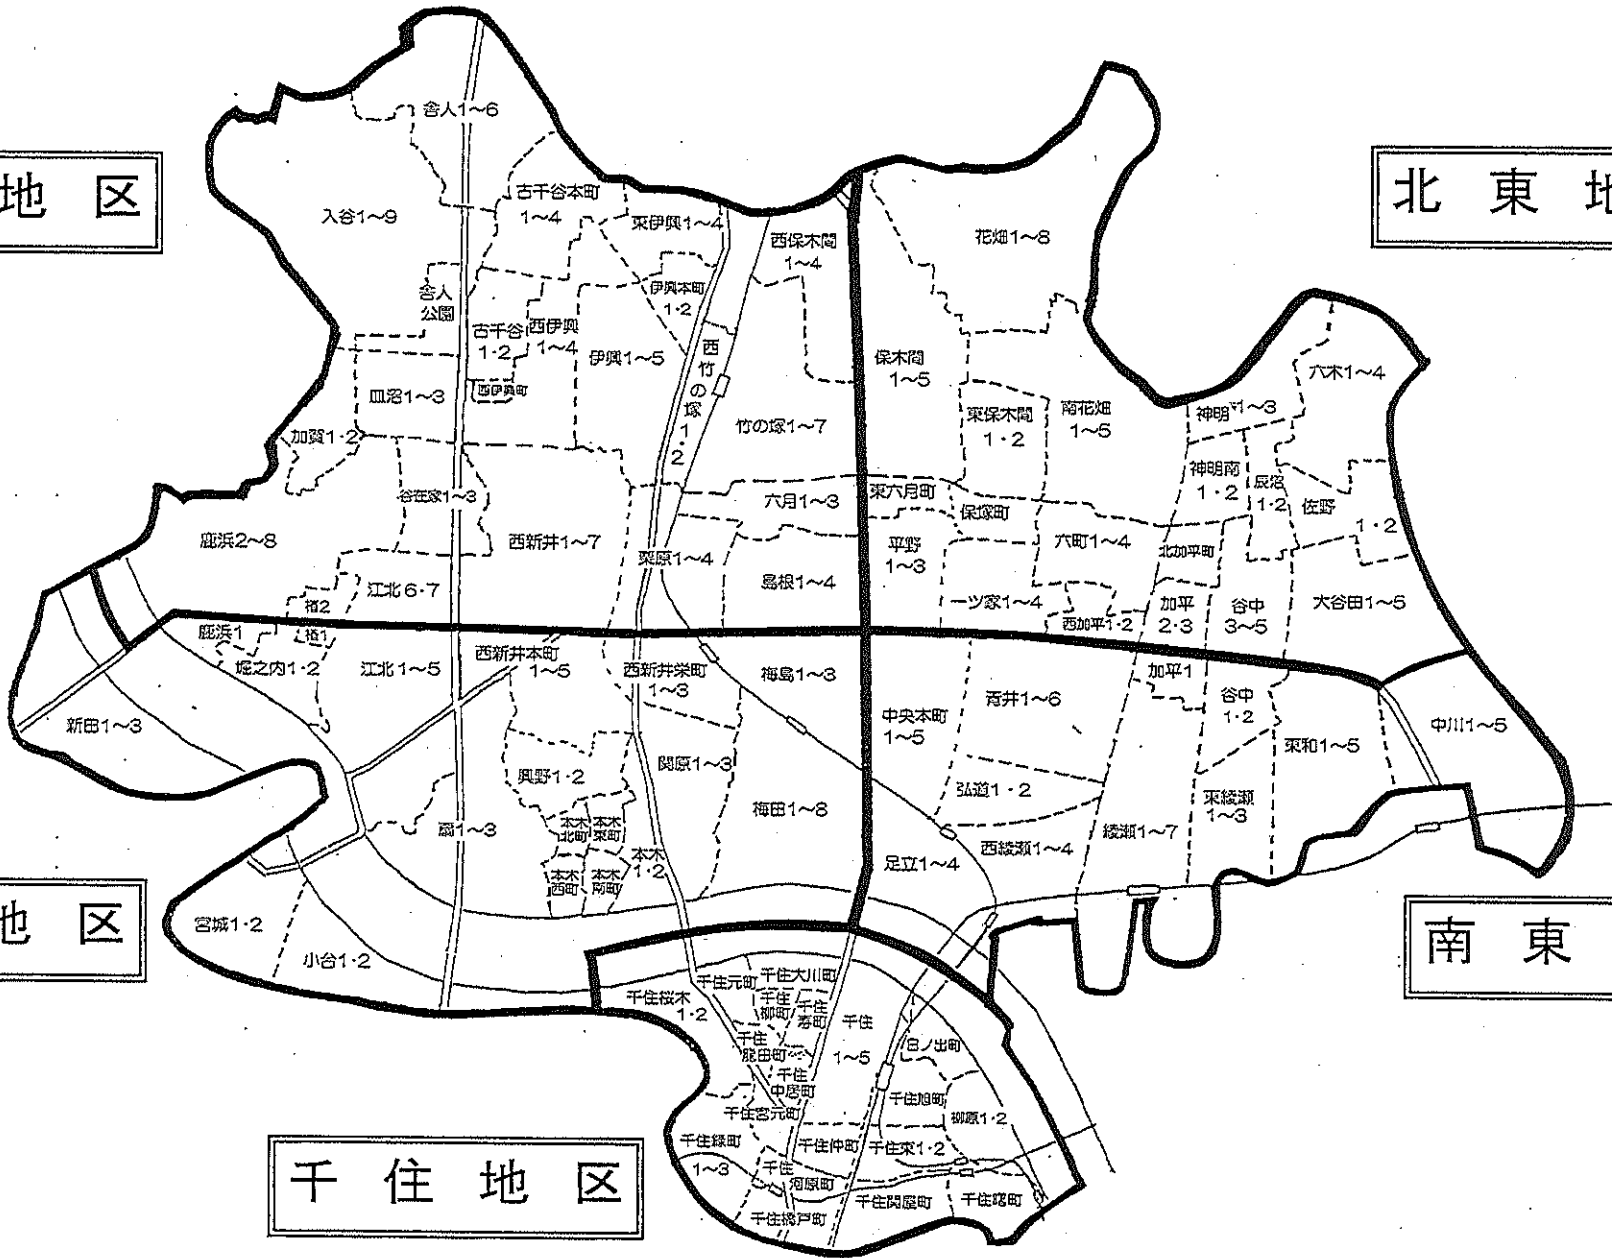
地 区

北 東 地

地 区

南 東

千 住 地 区

舎人1～6
入谷1～9
古千谷本町 1～4
東伊興1～4
西保木間 1～4
花畑1～8
舎人公園
古千谷 1・2
西伊興 1～4
伊興本町 1・2
伊興1～5
西竹の塚1・2
保木間 1～5
六木1～4
西伊興町
皿沼1～3
竹の塚1～7
東保木間 1・2
南花畑 1～5
神明1～3
加賀1・2
神明南 1・2
辰沼 1・2
佐野 1・2
谷在家1～3
六月1～3
東六月町
保塚町
鹿浜2～8
西新井1～7
栗原1～4
平野 1～3
六町1～4
北加平町
江北6・7
島根1～4
一ツ家1～4
西加平1・2
加平 2・3
谷中 3～5
大谷田1～5
椿2
鹿浜1
椿1
西新井本町 1～5
西新井栄町 1～3
梅島1～3
青井1～6
加平1
堀之内1・2
江北1～5
中央本町 1～5
谷中 1・2
中川1～5
新田1～3
東和1～5
興野1・2
関原1～3
弘道1・2
東綾瀬 1～3
本木北町
本木東町
梅田1～8
扇1～3
綾瀬1～7
西綾瀬1～4
本木 1・2
足立1～4
本木西町
本木南町
宮城1・2
小台1・2
千住元町
千住大川町
千住桜木 1・2
千住柳町
千住寿町
千住
千住龍田町
1～5
日ノ出町
千住中居町
千住旭町
千住宮元町
柳原1・2
千住緑町
千住仲町
千住東1・2
1～3
千住河原町
千住関屋町
千住曙町
千住橋戸町